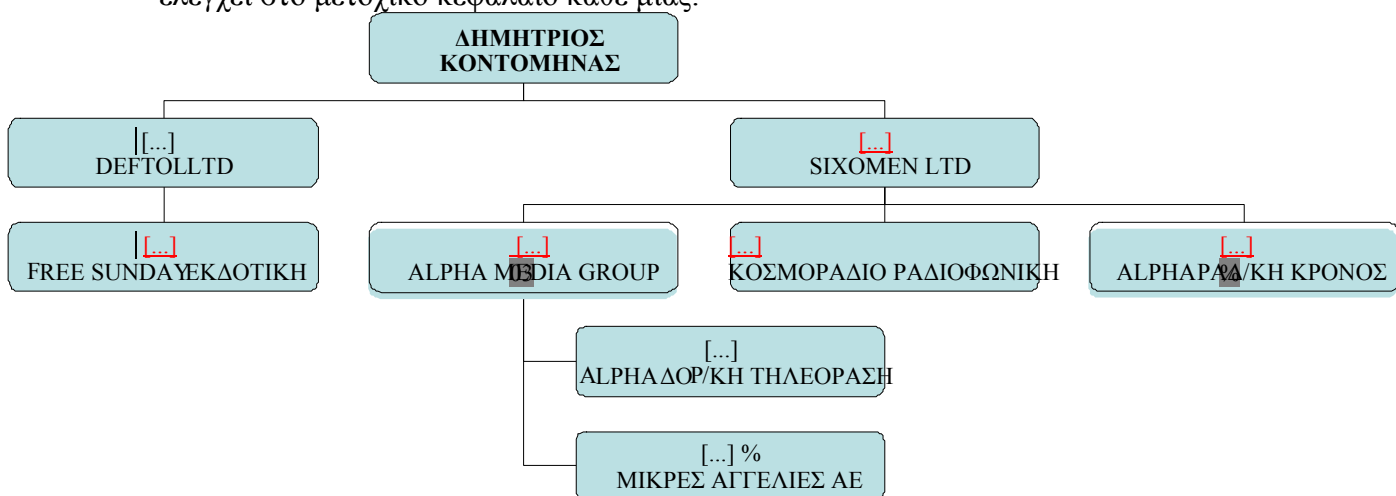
ελέγχει στο μετοχικό κεφάλαιο κάθε μιας.

ΔΗΜΗΤΡΙΟΣ ΚΟΝΤΟΜΗΝΑΣ

[...]
DEFTOLLTD

[...]
SIXOMEN LTD

[...]
FREE SUNDAYΕΚΔΟΤΙΚΗ

[...]
ALPHA MEDIA GROUP

[...]
ΚΟΣΜΟΡΑΔΙΟ ΡΑΔΙΟΦΩΝΙΚΗ

[...]
ALPHAΡΑΔ/ΚΗ ΚΡΟΝΟΣ

[...]
ALPHAΔΟΡ/ΚΗ ΤΗΛΕΟΡΑΣΗ

[...] %
ΜΙΚΡΕΣ ΑΓΓΕΛΙΕΣ ΑΕ